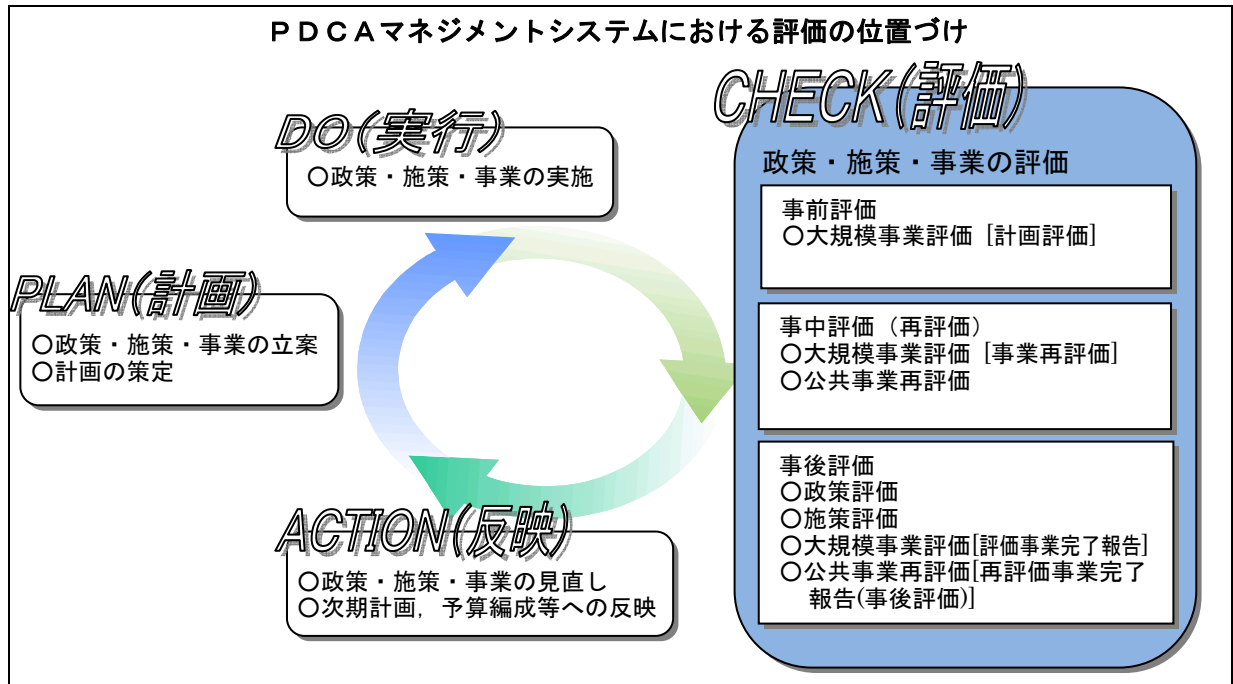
ＰＤＣＡマネジメントシステムにおける評価の位置づけ

DO(実行)
○政策・施策・事業の実施

CHECK(評価)
政策・施策・事業の評価

事前評価
○大規模事業評価［計画評価］

事中評価（再評価）
○大規模事業評価［事業再評価］
○公共事業再評価

事後評価
○政策評価
○施策評価
○大規模事業評価[評価事業完了報告]
○公共事業再評価[再評価事業完了報告(事後評価)]

PLAN(計画)
○政策・施策・事業の立案
○計画の策定

ACTION(反映)
○政策・施策・事業の見直し
○次期計画，予算編成等への反映